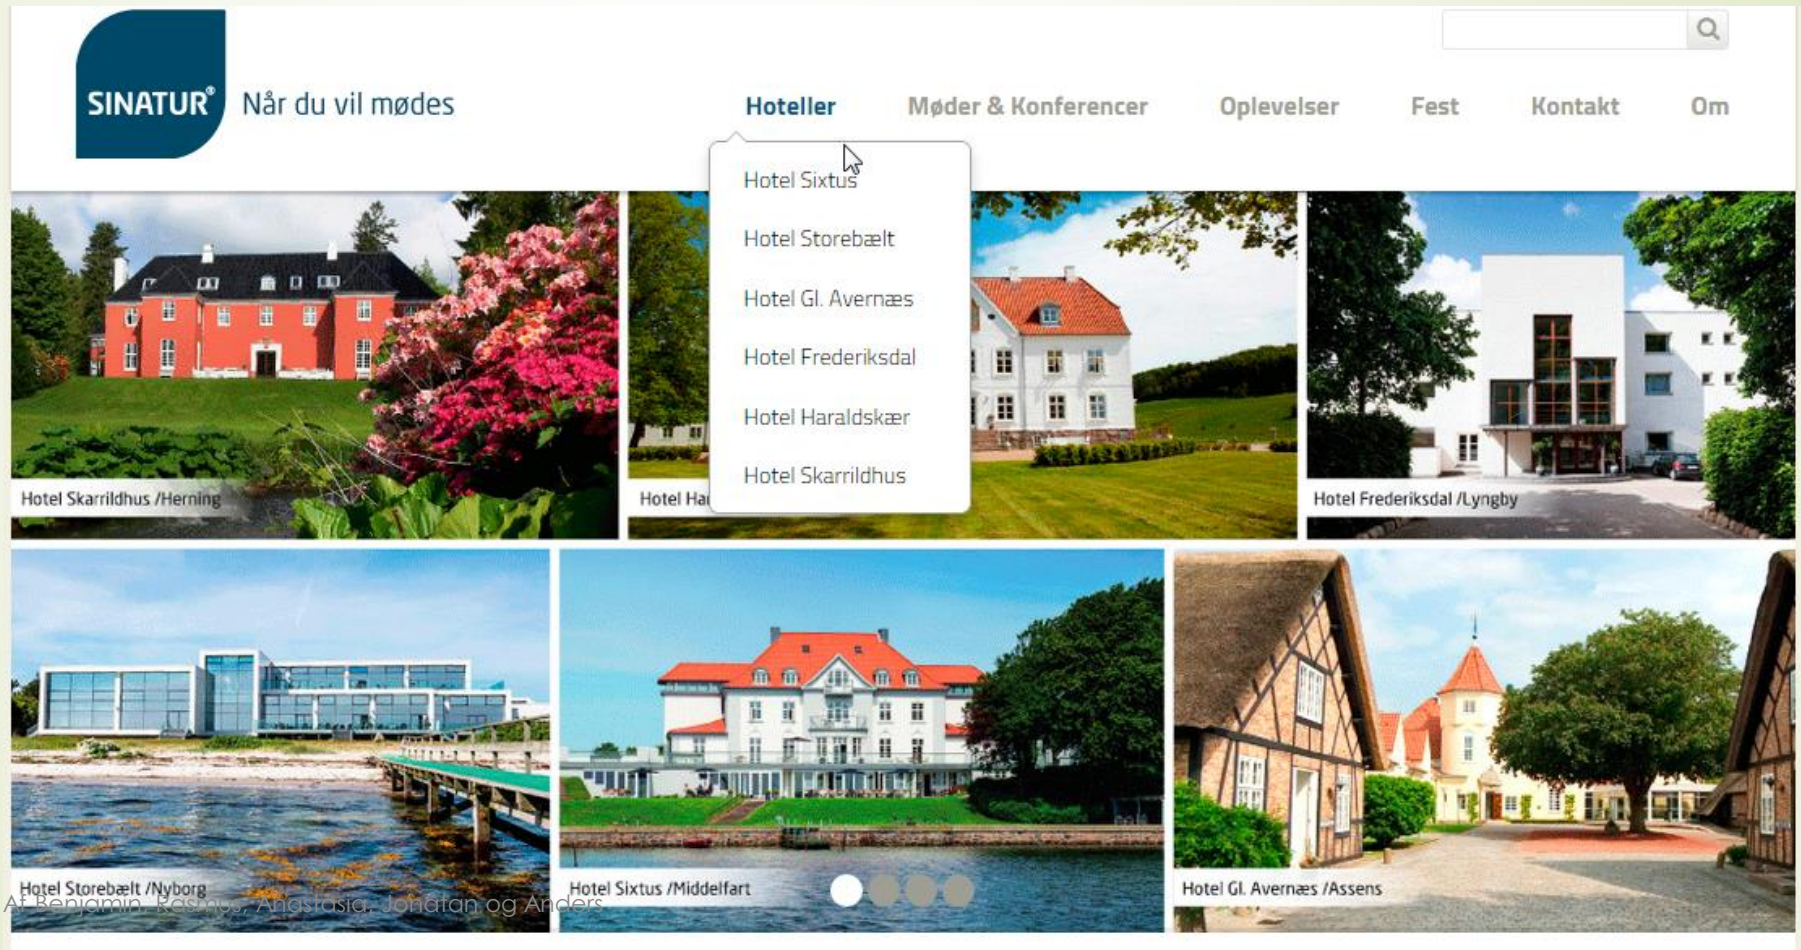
SINATUR® Når du vil mødes

Hoteller Møder & Konferencer Oplevelser Fest Kontakt Om

Hotel Sixtus
Hotel Storebælt
Hotel Gl. Avernæs
Hotel Frederiksdal
Hotel Haraldskær
Hotel Skarrildhus

Hotel Skarrildhus /Herning

Hotel Ha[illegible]

Hotel Frederiksdal /Lyngby

Hotel Storebælt /Nyborg

Hotel Sixtus /Middelfart

Hotel Gl. Avernæs /Assens

Af Benjamin, Rasmus, Anastasia, Jonatan og Anders